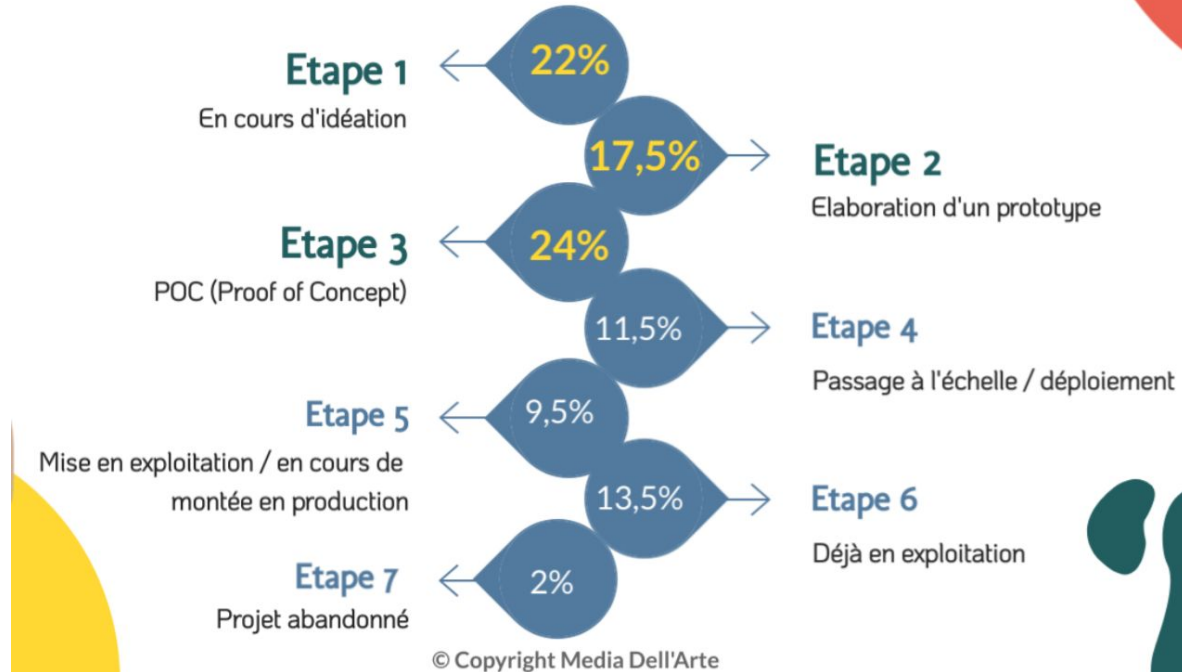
Etape 1
En cours d'idéation

22%

17,5%

Etape 2
Elaboration d'un prototype

Etape 3
POC (Proof of Concept)

24%

11,5%

Etape 4
Passage à l'échelle / déploiement

Etape 5
Mise en exploitation / en cours de montée en production

9,5%

13,5%

Etape 6
Déjà en exploitation

Etape 7
Projet abandonné

2%

© Copyright Media Dell'Arte